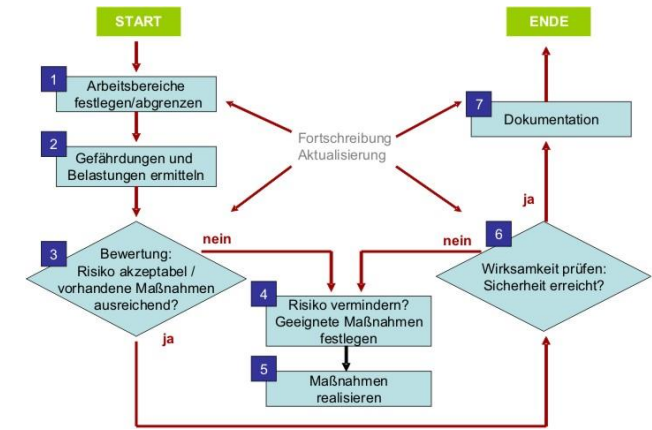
START

ENDE

1
Arbeitsbereiche festlegen/abgrenzen

7
Dokumentation

Fortschreibung
Aktualisierung

2
Gefährdungen und Belastungen ermitteln

ja

nein

nein

3
Bewertung:
Risiko akzeptabel / vorhandene Maßnahmen ausreichend?

6
Wirksamkeit prüfen:
Sicherheit erreicht?

4
Risiko vermindern?
Geeignete Maßnahmen festlegen

ja

5
Maßnahmen realisieren